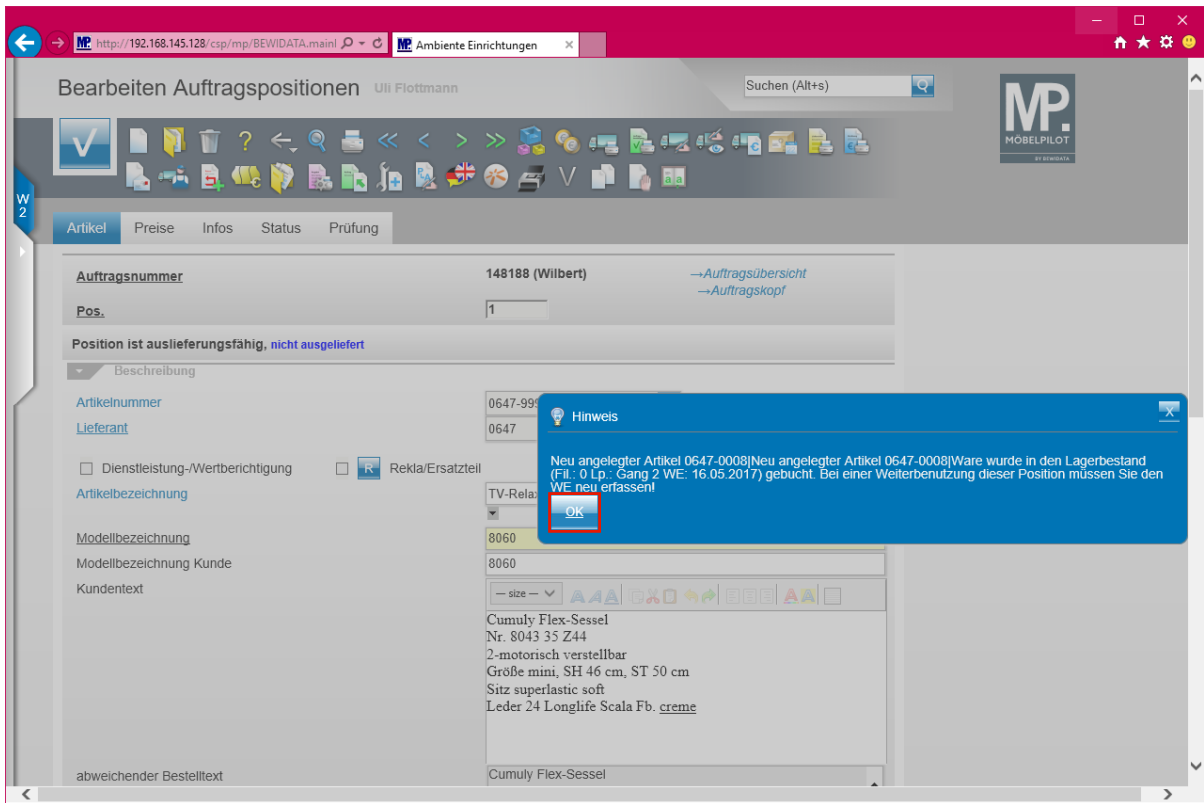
http://192.168.145.128/csp/mp/BEWIDATA.mainl
Ambiente Einrichtungen

Bearbeiten Auftragspositionen Uli Flottmann

Suchen (Alt+s)

MP. MÖBELPILOT BY BEWIDATA

W 2

Artikel Preise Infos Status Prüfung

Auftragsnummer 148188 (Wilbert) →Auftragsübersicht →Auftragskopf

Pos. 1

Position ist auslieferungsfähig, nicht ausgeliefert

Beschreibung

Artikelnummer 0647-999

Lieferant 0647

Dienstleistung-/Wertberichtigung R Rekla/Ersatzteil

Artikelbezeichnung TV-Relax

Modellbezeichnung 8060

Modellbezeichnung Kunde 8060

Kundentext

— size —

Cumuly Flex-Sessel
Nr. 8043 35 Z44
2-motorisch verstellbar
Größe mini, SH 46 cm, ST 50 cm
Sitz superlastic soft
Leder 24 Longlife Scala Fb. creme

abweichender Bestelltext Cumuly Flex-Sessel

Hinweis

Neu angelegter Artikel 0647-0008|Neu angelegter Artikel 0647-0008|Ware wurde in den Lagerbestand (Fil.: 0 Lp.: Gang 2 WE: 16.05.2017) gebucht. Bei einer Weiterbenutzung dieser Position müssen Sie den WE neu erfassen!

OK